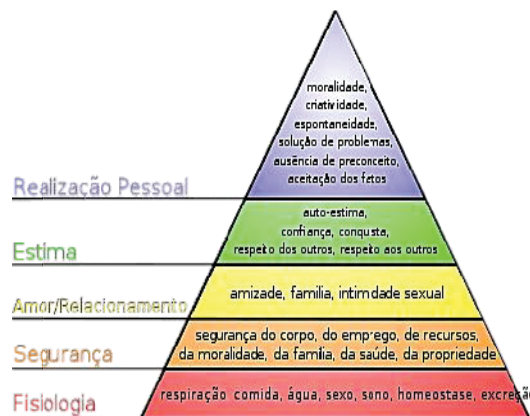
moralidade, criatividade, espontaneidade, solução de problemas, ausência de preconceito, aceitação dos fatos

Realização Pessoal

auto-estima, confiança, conquista, respeito dos outros, respeito aos outros

Estima

Amor/Relacionamento

amizade, família, intimidade sexual

segurança do corpo, do emprego, de recursos, da moralidade, da família, da saúde, da propriedade

Segurança

Fisiologia

respiração, comida, água, sexo, sono, homeostase, excreção